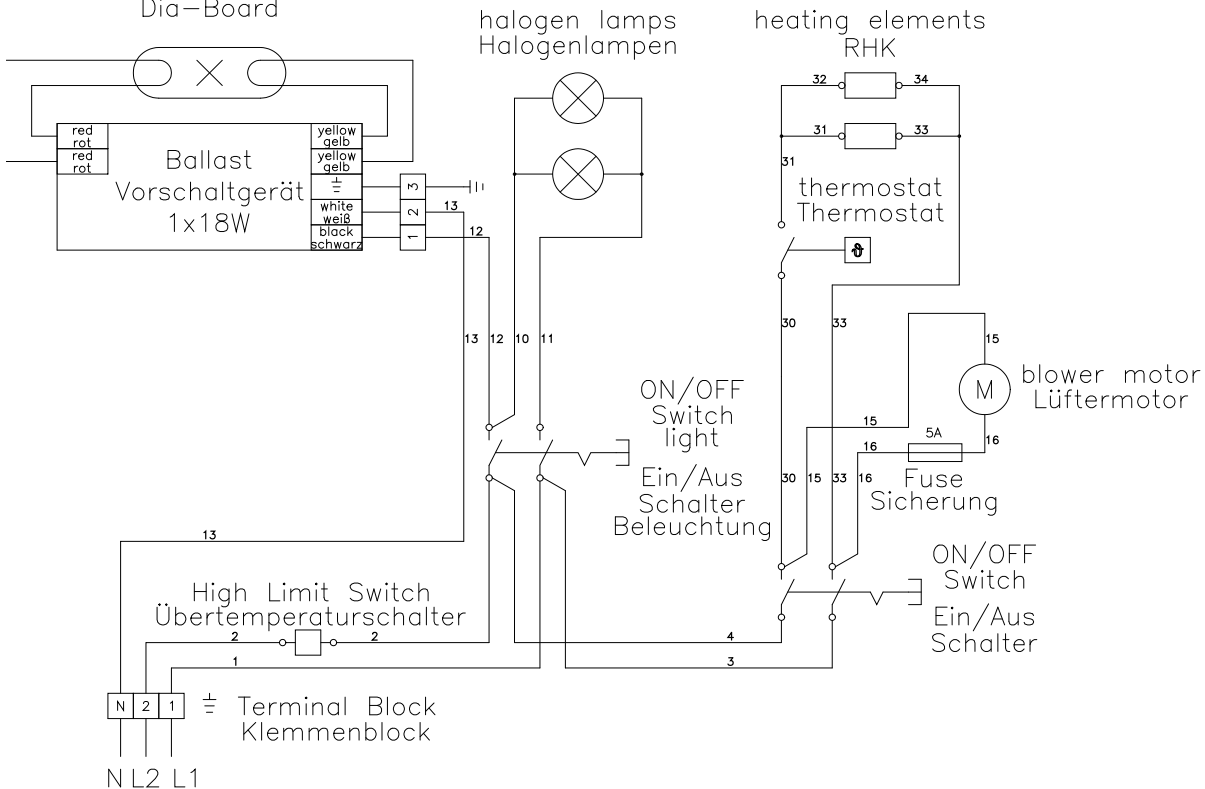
Dia–Board

halogen lamps
Halogenlampen

heating elements
RHK

red
rot
red
rot

Ballast
Vorschaltgerät
1x18W

yellow
gelb
yellow
gelb
white
weiß
black
schwarz

3
2
1

13
12

32
34
31
33
31

thermostat
Thermostat

13
12
10
11

30
33
15

blower motor
Lüftermotor

M

ON/OFF
Switch
light

Ein/Aus
Schalter
Beleuchtung

15
16
5A
16

30
15
33
16

Fuse
Sicherung

13

ON/OFF
Switch

Ein/Aus
Schalter

High Limit Switch
Übertemperaturschalter

2
2
1
4
3

N 2 1

Terminal Block
Klemmenblock

N L2 L1